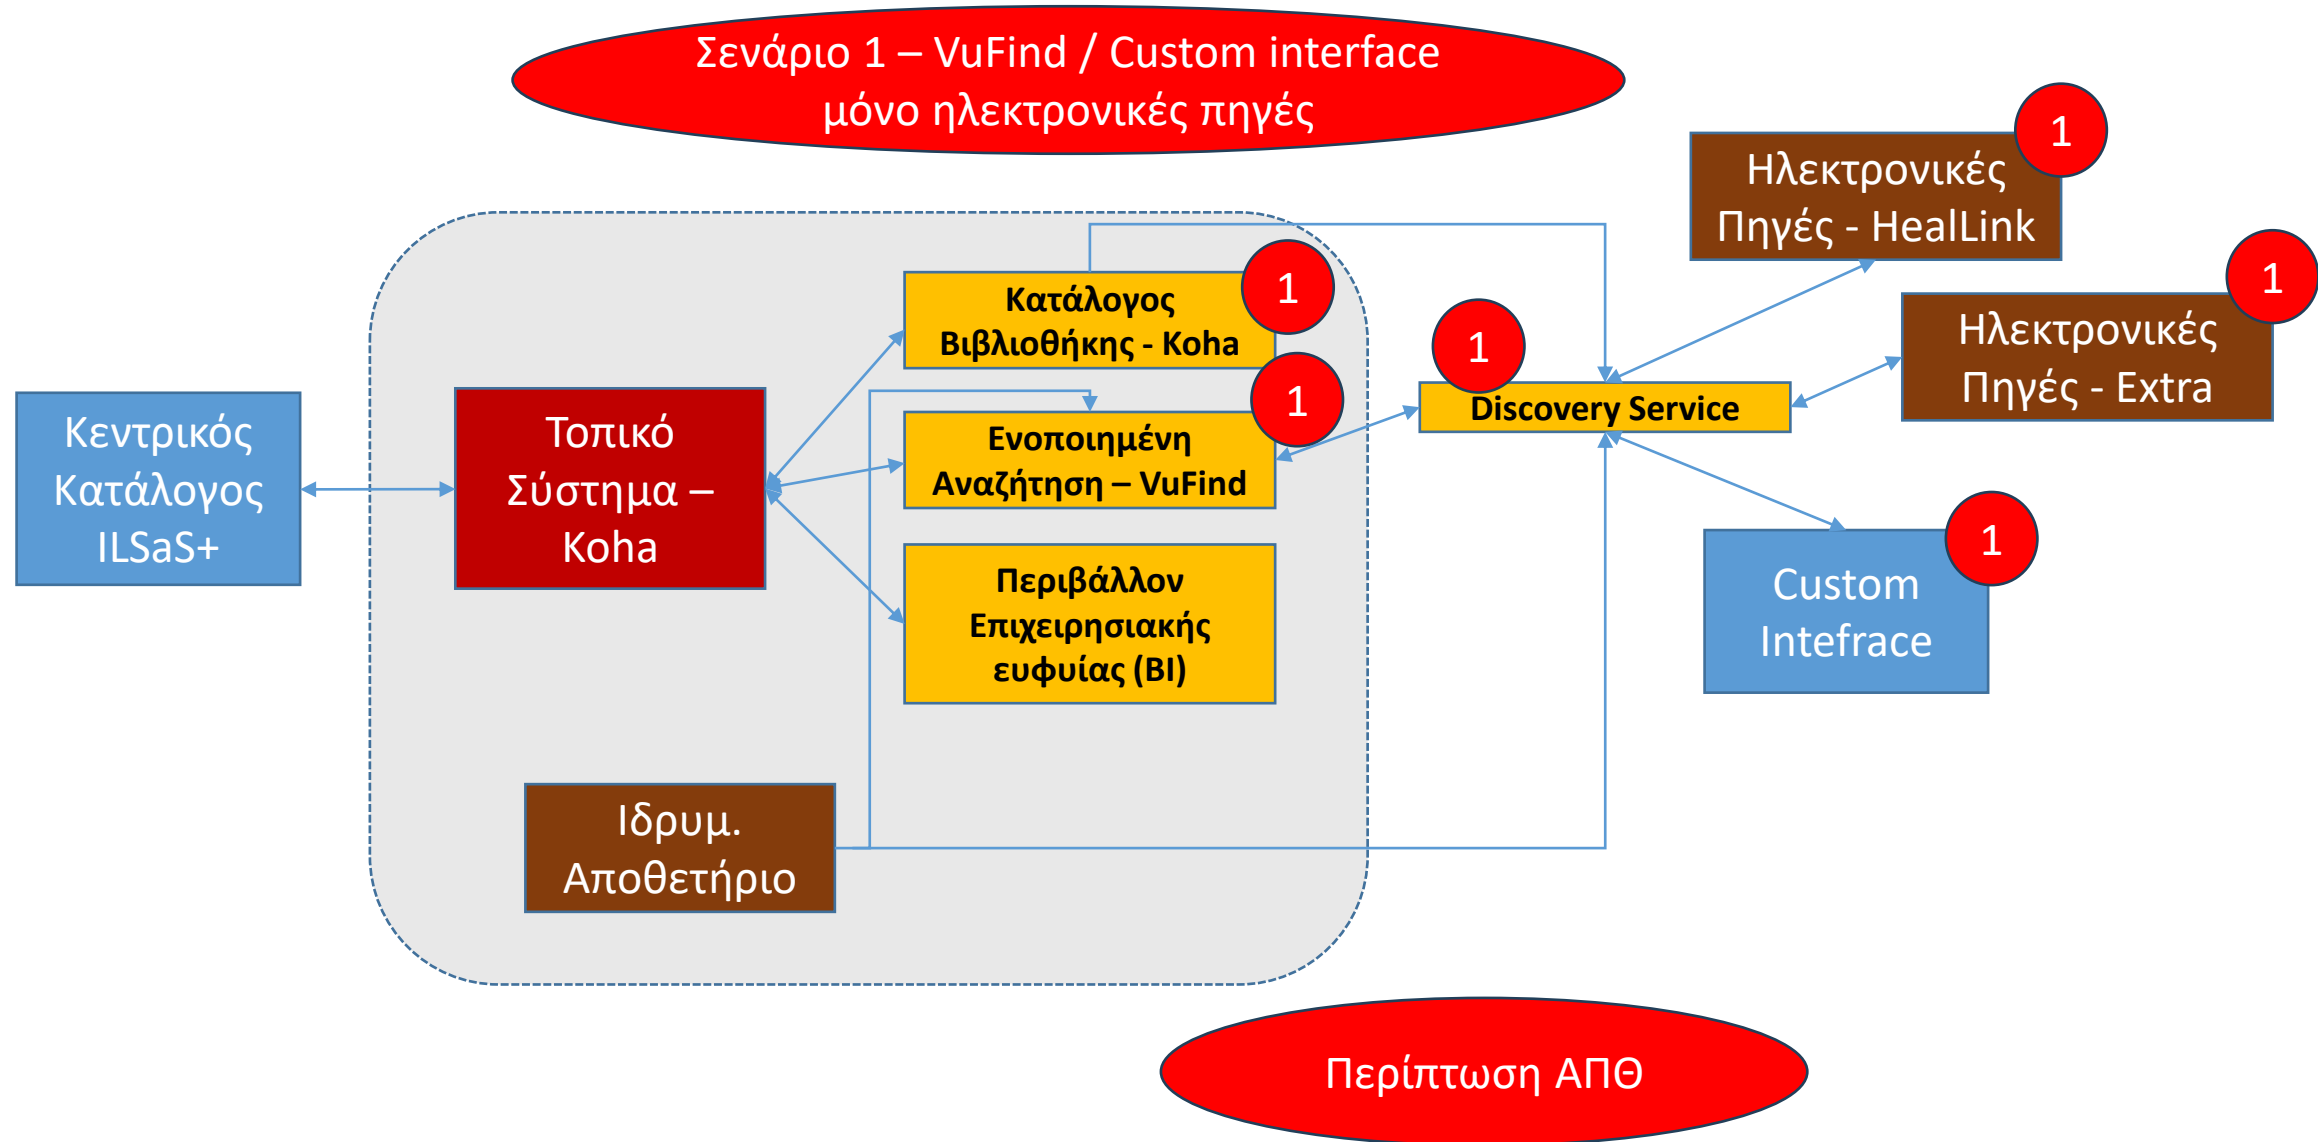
Σενάριο 1 – VuFind / Custom interface
μόνο ηλεκτρονικές πηγές

Ηλεκτρονικές Πηγές - HealLink

1

Ηλεκτρονικές Πηγές - Extra

1

Κεντρικός Κατάλογος ILSaS+

Τοπικό Σύστημα – Koha

Κατάλογος Βιβλιοθήκης - Koha

1

Ενοποιημένη Αναζήτηση – VuFind

1

Περιβάλλον Επιχειρησιακής ευφυίας (BI)

1

Discovery Service

Custom Intefrace

1

Ιδρυμ. Αποθετήριο

Περίπτωση ΑΠΘ